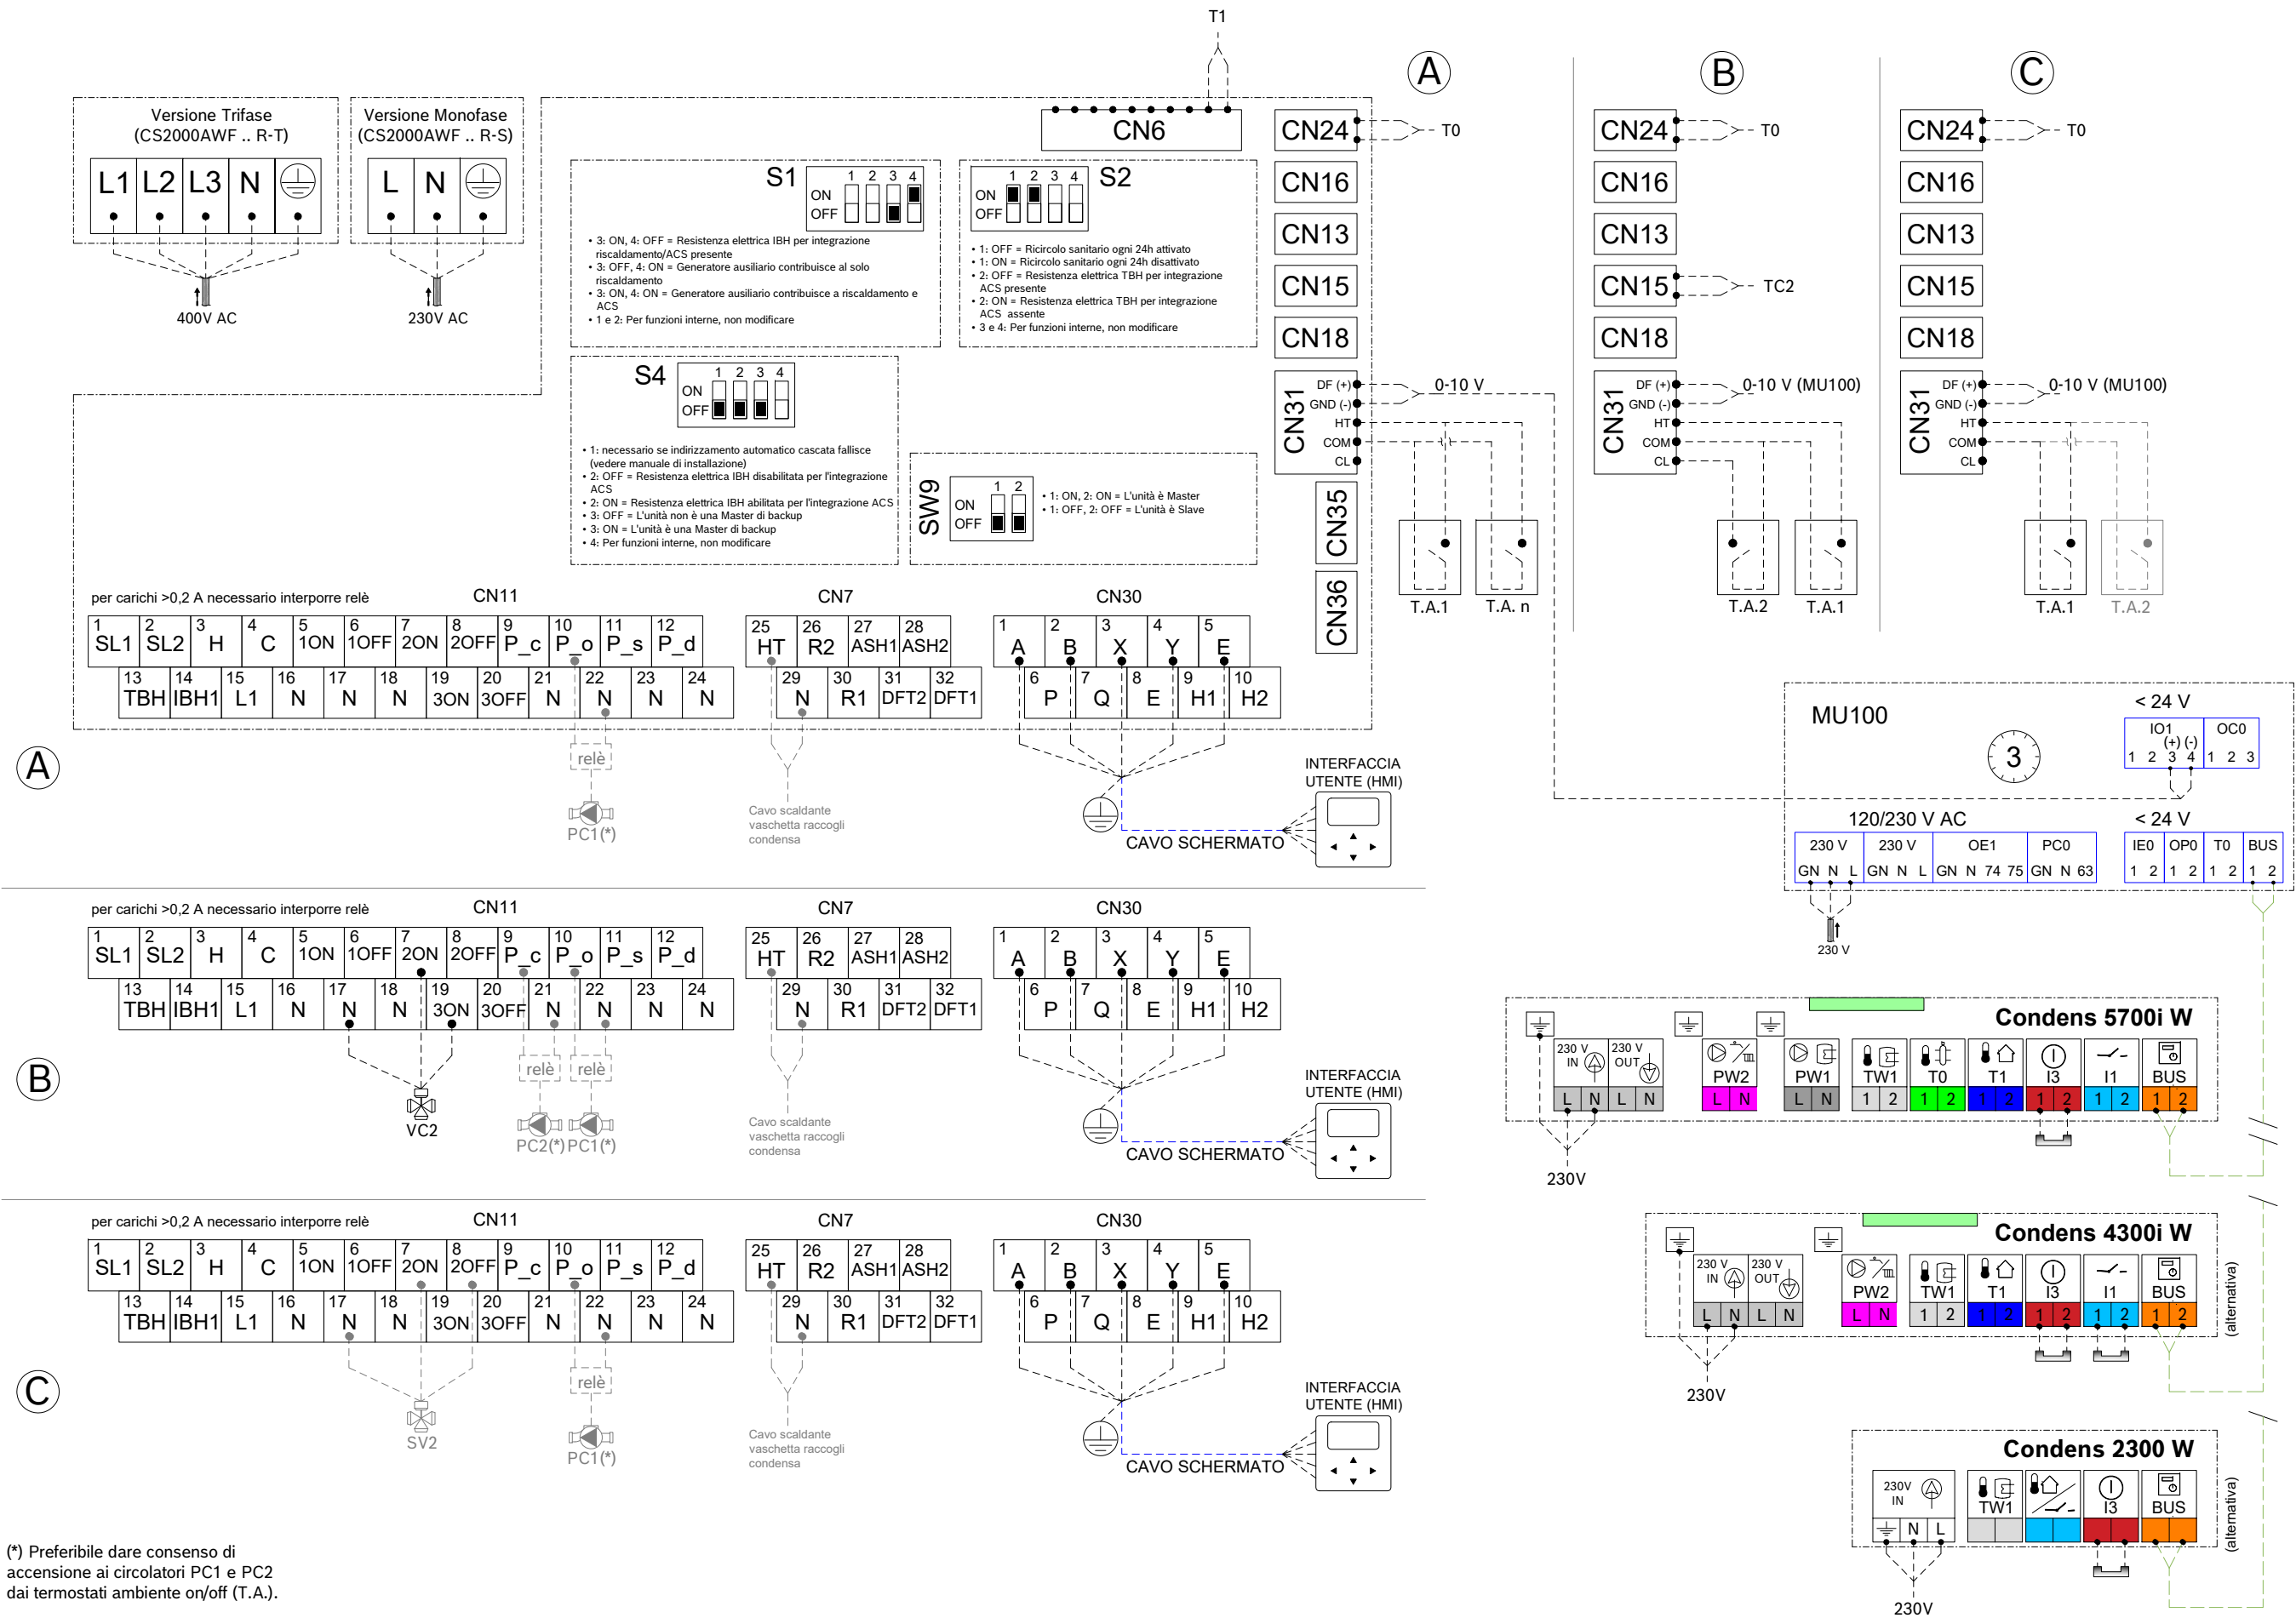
T1

A

B

C

Versione Trifase (CS2000AWF .. R-T)

L1 L2 L3 N

400V AC

Versione Monofase (CS2000AWF .. R-S)

L N

230V AC

CN6

CN24 T0

CN16

CN13

CN15

CN18

S1
1 2 3 4
ON
OFF

• 3: ON, 4: OFF = Resistenza elettrica IBH per integrazione riscaldamento/ACS presente
• 3: OFF, 4: ON = Generatore ausiliario contribuisce al solo riscaldamento
• 3: ON, 4: ON = Generatore ausiliario contribuisce a riscaldamento e ACS
• 1 e 2: Per funzioni interne, non modificare

S2
1 2 3 4
ON
OFF

• 1: OFF = Ricircolo sanitario ogni 24h attivato
• 1: ON = Ricircolo sanitario ogni 24h disattivato
• 2: OFF = Resistenza elettrica TBH per integrazione ACS presente
• 2: ON = Resistenza elettrica TBH per integrazione ACS assente
• 3 e 4: Per funzioni interne, non modificare

S4
1 2 3 4
ON
OFF

• 1: necessario se indirizzamento automatico cascata fallisce (vedere manuale di installazione)
• 2: OFF = Resistenza elettrica IBH disabilitata per l'integrazione ACS
• 2: ON = Resistenza elettrica IBH abilitata per l'integrazione ACS
• 3: OFF = L'unità non è Master di backup
• 3: ON = L'unità è una Master di backup
• 4: Per funzioni interne, non modificare

SW9
1 2
ON
OFF

• 1: ON, 2: ON = L'unità è Master
• 1: OFF, 2: OFF = L'unità è Slave

CN31
DF (+)
GND (-)
HT
COM
CL

0-10 V

CN35

CN36

T.A.1 T.A. n

CN24 T0
CN16
CN13
CN15 TC2
CN18
CN31
DF (+)
GND (-)
HT
COM
CL
0-10 V (MU100)
T.A.2 T.A.1

CN24 T0
CN16
CN13
CN15
CN18
CN31
DF (+)
GND (-)
HT
COM
CL
0-10 V (MU100)
T.A.1 T.A.2

per carichi >0,2 A necessario interporre relè

CN11

| 1 SL1 | 2 SL2 | 3 H | 4 C | 5 1ON | 6 1OFF | 7 2ON | 8 2OFF | 9 P_c | 10 P_o | 11 P_s | 12 P_d |
|---|---|---|---|---|---|---|---|---|---|---|---|
| 13 TBH | 14 IBH1 | 15 L1 | 16 N | 17 N | 18 N | 19 3ON | 20 3OFF | 21 N | 22 N | 23 N | 24 N |

CN7

| 25 HT | 26 R2 | 27 ASH1 | 28 ASH2 |
|---|---|---|---|
| 29 N | 30 R1 | 31 DFT2 | 32 DFT1 |

CN30

| 1 A | 2 B | 3 X | 4 Y | 5 E |
|---|---|---|---|---|
| 6 P | 7 Q | 8 E | 9 H1 | 10 H2 |

A

relè

PC1(*)

Cavo scaldante vaschetta raccogli condensa

INTERFACCIA UTENTE (HMI)

CAVO SCHERMATO

MU100

< 24 V

IO1 (+) (-) 1 2 3 4

OC0 1 2 3

3

120/230 V AC

230 V GN N L | 230 V GN N L | OE1 GN N 74 75 | PC0 GN N 63

< 24 V

IE0 1 2 | OP0 1 2 | T0 1 2 | BUS 1 2

230 V

per carichi >0,2 A necessario interporre relè

CN11

| 1 SL1 | 2 SL2 | 3 H | 4 C | 5 1ON | 6 1OFF | 7 2ON | 8 2OFF | 9 P_c | 10 P_o | 11 P_s | 12 P_d |
|---|---|---|---|---|---|---|---|---|---|---|---|
| 13 TBH | 14 IBH1 | 15 L1 | 16 N | 17 N | 18 N | 19 3ON | 20 3OFF | 21 N | 22 N | 23 N | 24 N |

CN7

| 25 HT | 26 R2 | 27 ASH1 | 28 ASH2 |
|---|---|---|---|
| 29 N | 30 R1 | 31 DFT2 | 32 DFT1 |

CN30

| 1 A | 2 B | 3 X | 4 Y | 5 E |
|---|---|---|---|---|
| 6 P | 7 Q | 8 E | 9 H1 | 10 H2 |

B

VC2

relè relè

PC2(*) PC1(*)

Cavo scaldante vaschetta raccogli condensa

INTERFACCIA UTENTE (HMI)

CAVO SCHERMATO

Condens 5700i W

230 V IN | 230 V OUT | PW2 | PW1 | TW1 | T0 | T1 | I3 | I1 | BUS
L N L N | L N | L N | 1 2 | 1 2 | 1 2 | 1 2 | 1 2 | 1 2

230V

Condens 4300i W

230 V IN | 230 V OUT | PW2 | TW1 | T1 | I3 | I1 | BUS
L N L N | L N | 1 2 | 1 2 | 1 2 | 1 2 | 1 2

230V

(alternativa)

per carichi >0,2 A necessario interporre relè

CN11

| 1 SL1 | 2 SL2 | 3 H | 4 C | 5 1ON | 6 1OFF | 7 2ON | 8 2OFF | 9 P_c | 10 P_o | 11 P_s | 12 P_d |
|---|---|---|---|---|---|---|---|---|---|---|---|
| 13 TBH | 14 IBH1 | 15 L1 | 16 N | 17 N | 18 N | 19 3ON | 20 3OFF | 21 N | 22 N | 23 N | 24 N |

CN7

| 25 HT | 26 R2 | 27 ASH1 | 28 ASH2 |
|---|---|---|---|
| 29 N | 30 R1 | 31 DFT2 | 32 DFT1 |

CN30

| 1 A | 2 B | 3 X | 4 Y | 5 E |
|---|---|---|---|---|
| 6 P | 7 Q | 8 E | 9 H1 | 10 H2 |

C

SV2

relè

PC1(*)

Cavo scaldante vaschetta raccogli condensa

INTERFACCIA UTENTE (HMI)

CAVO SCHERMATO

Condens 2300 W

230V IN | TW1 | I3 | BUS
N L

230V

(alternativa)

(*) Preferibile dare consenso di accensione ai circolatori PC1 e PC2 dai termostati ambiente on/off (T.A.).